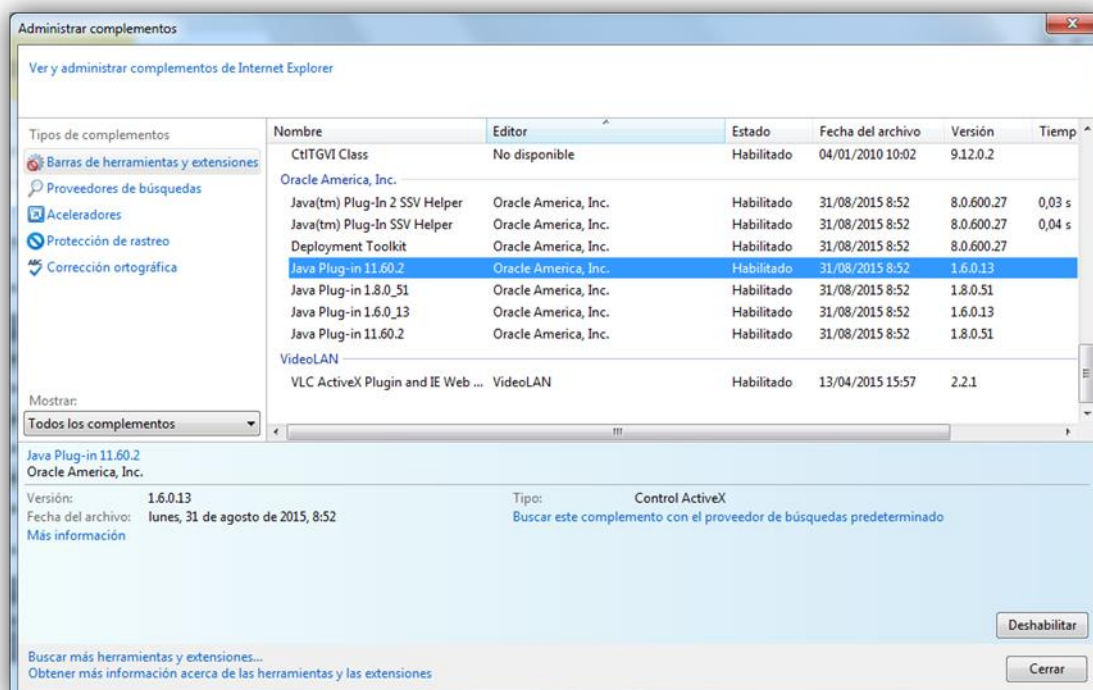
Administrar complementos

Ver y administrar complementos de Internet Explorer

Tipos de complementos

Barras de herramientas y extensiones
Proveedores de búsquedas
Aceleradores
Protección de rastreo
Corrección ortográfica

| Nombre | Editor | Estado | Fecha del archivo | Versión | Tiemp |
|---|---|---|---|---|---|
| CtlTGVI Class | No disponible | Habilitado | 04/01/2010 10:02 | 9.12.0.2 | |
| Oracle America, Inc. | | | | | |
| Java(tm) Plug-In 2 SSV Helper | Oracle America, Inc. | Habilitado | 31/08/2015 8:52 | 8.0.600.27 | 0,03 s |
| Java(tm) Plug-In SSV Helper | Oracle America, Inc. | Habilitado | 31/08/2015 8:52 | 8.0.600.27 | 0,04 s |
| Deployment Toolkit | Oracle America, Inc. | Habilitado | 31/08/2015 8:52 | 8.0.600.27 | |
| Java Plug-in 11.60.2 | Oracle America, Inc. | Habilitado | 31/08/2015 8:52 | 1.6.0.13 | |
| Java Plug-in 1.8.0_51 | Oracle America, Inc. | Habilitado | 31/08/2015 8:52 | 1.8.0.51 | |
| Java Plug-in 1.6.0_13 | Oracle America, Inc. | Habilitado | 31/08/2015 8:52 | 1.6.0.13 | |
| Java Plug-in 11.60.2 | Oracle America, Inc. | Habilitado | 31/08/2015 8:52 | 1.8.0.51 | |
| VideoLAN | | | | | |
| VLC ActiveX Plugin and IE Web ... | VideoLAN | Habilitado | 13/04/2015 15:57 | 2.2.1 | |

Mostrar:
Todos los complementos

Java Plug-in 11.60.2
Oracle America, Inc.

Versión: 1.6.0.13
Fecha del archivo: lunes, 31 de agosto de 2015, 8:52
Más información

Tipo: Control ActiveX
Buscar este complemento con el proveedor de búsquedas predeterminado

Deshabilitar

Buscar más herramientas y extensiones...
Obtener más información acerca de las herramientas y las extensiones

Cerrar